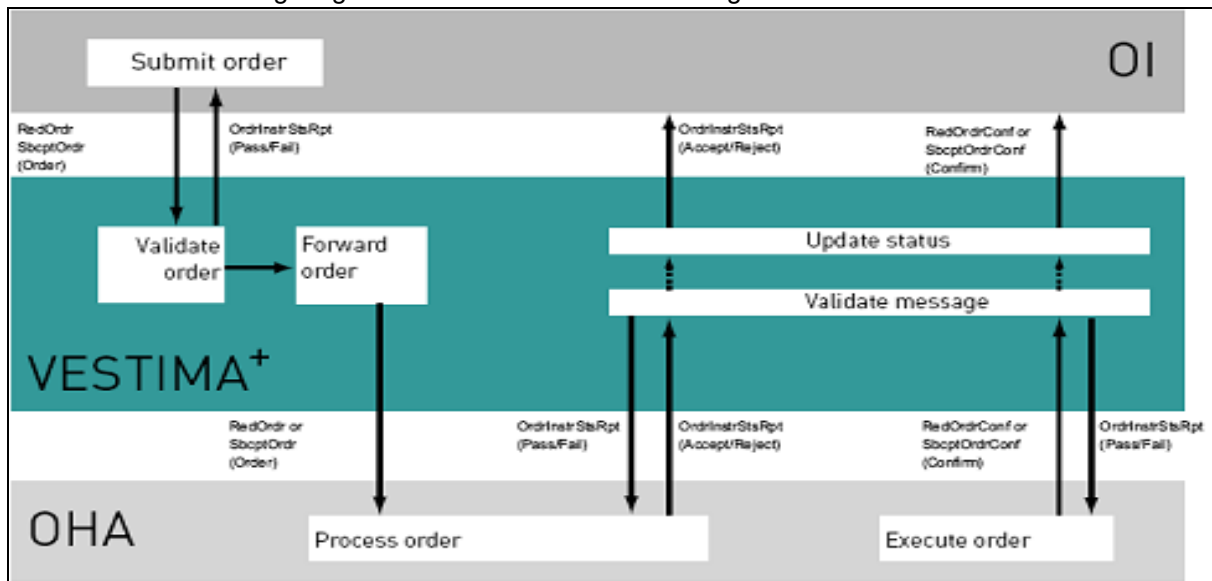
Submit order

OI

RedOrdr
SbcptOrdr
(Order)

OrdrInstrStsRpt
(Pass/Fail)

OrdrInstrStsRpt
(Accept/Reject)

RedOrdrConf or
SbcptOrdrConf
(Confirm)

Validate order

Forward order

Update status

Validate message

VESTIMA$^+$

RedOrdr or
SbcptOrdr
(Order)

OrdrInstrStsRpt
(Pass/Fail)

OrdrInstrStsRpt
(Accept/Reject)

RedOrdrConf or
SbcptOrdrConf
(Confirm)

OrdrInstrStsRpt
(Pass/Fail)

OHA

Process order

Execute order